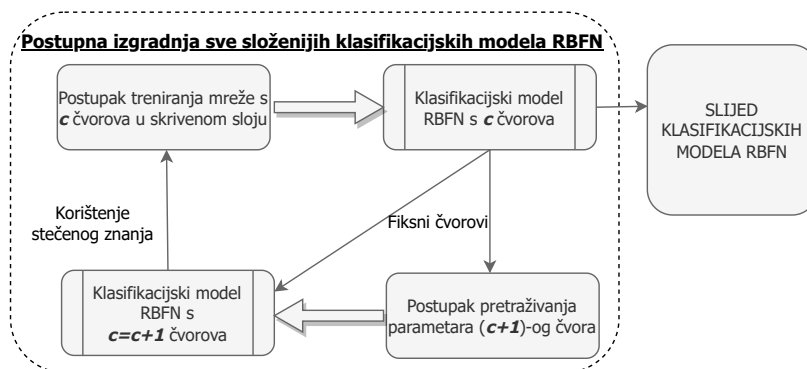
Postupna izgradnja sve složenijih klasifikacijskih modela RBFN

Postupak treniranja mreže s $c$ čvorova u skrivenom sloju

Klasifikacijski model RBFN s $c$ čvorova

SLIJED KLASIFIKACIJSKIH MODELA RBFN

Korištenje stečenog znanja

Fiksni čvorovi

Klasifikacijski model RBFN s $c=c+1$ čvorova

Postupak pretraživanja parametara ($c+1$)-og čvora